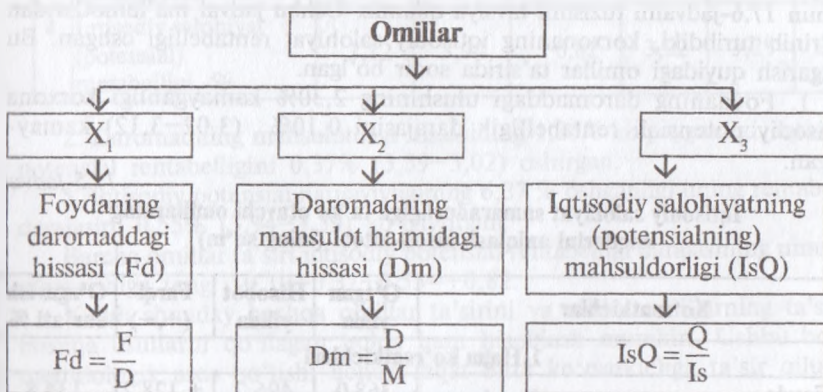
Omillar

$X_1$

$X_2$

$X_3$

Foydaning daromaddagi hissasi (Fd)

Daromadning mahsulot hajmidagi hissasi (Dm)

Iqtisodiy salohiyatning (potensialning) mahsuldorligi (IsQ)

$Fd = \frac{F}{D}$

$Dm = \frac{D}{M}$

$IsQ = \frac{Q}{Is}$